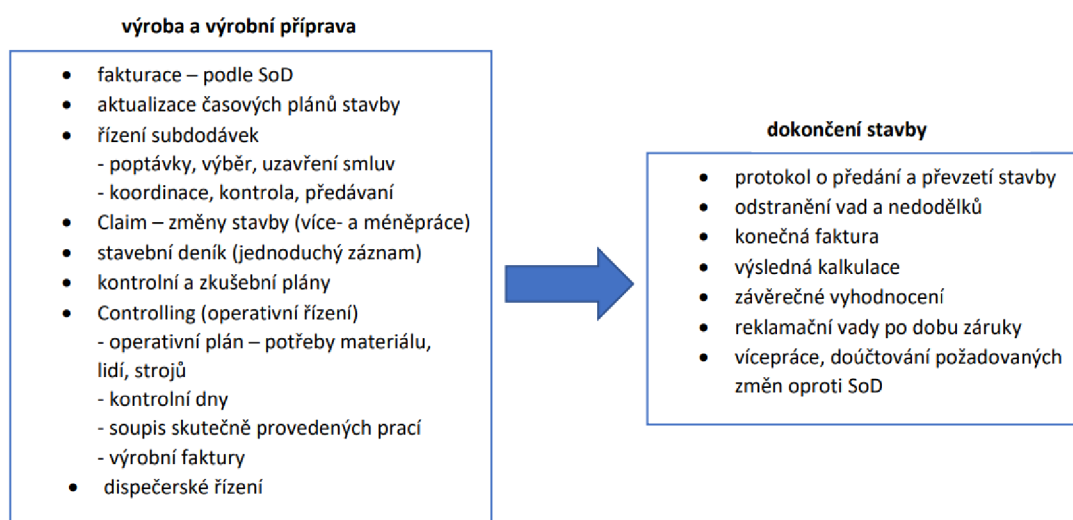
**výroba a výrobní příprava**

- fakturace – podle SoD
- aktualizace časových plánů stavby
- řízení subdodávek
  - poptávky, výběr, uzavření smluv
  - koordinace, kontrola, předávaní
- Claim – změny stavby (více- a méněpráce)
- stavební deník (jednoduchý záznam)
- kontrolní a zkušební plány
- Controlling (operativní řízení)
  - operativní plán – potřeby materiálu, lidí, strojů
  - kontrolní dny
  - soupis skutečně provedených prací
  - výrobní faktury
- dispečerské řízení

**dokončení stavby**

- protokol o předání a převzetí stavby
- odstranění vad a nedodělků
- konečná faktura
- výsledná kalkulace
- závěrečné vyhodnocení
- reklamační vady po dobu záruky
- vícepráce, doúčtování požadovaných změn oproti SoD